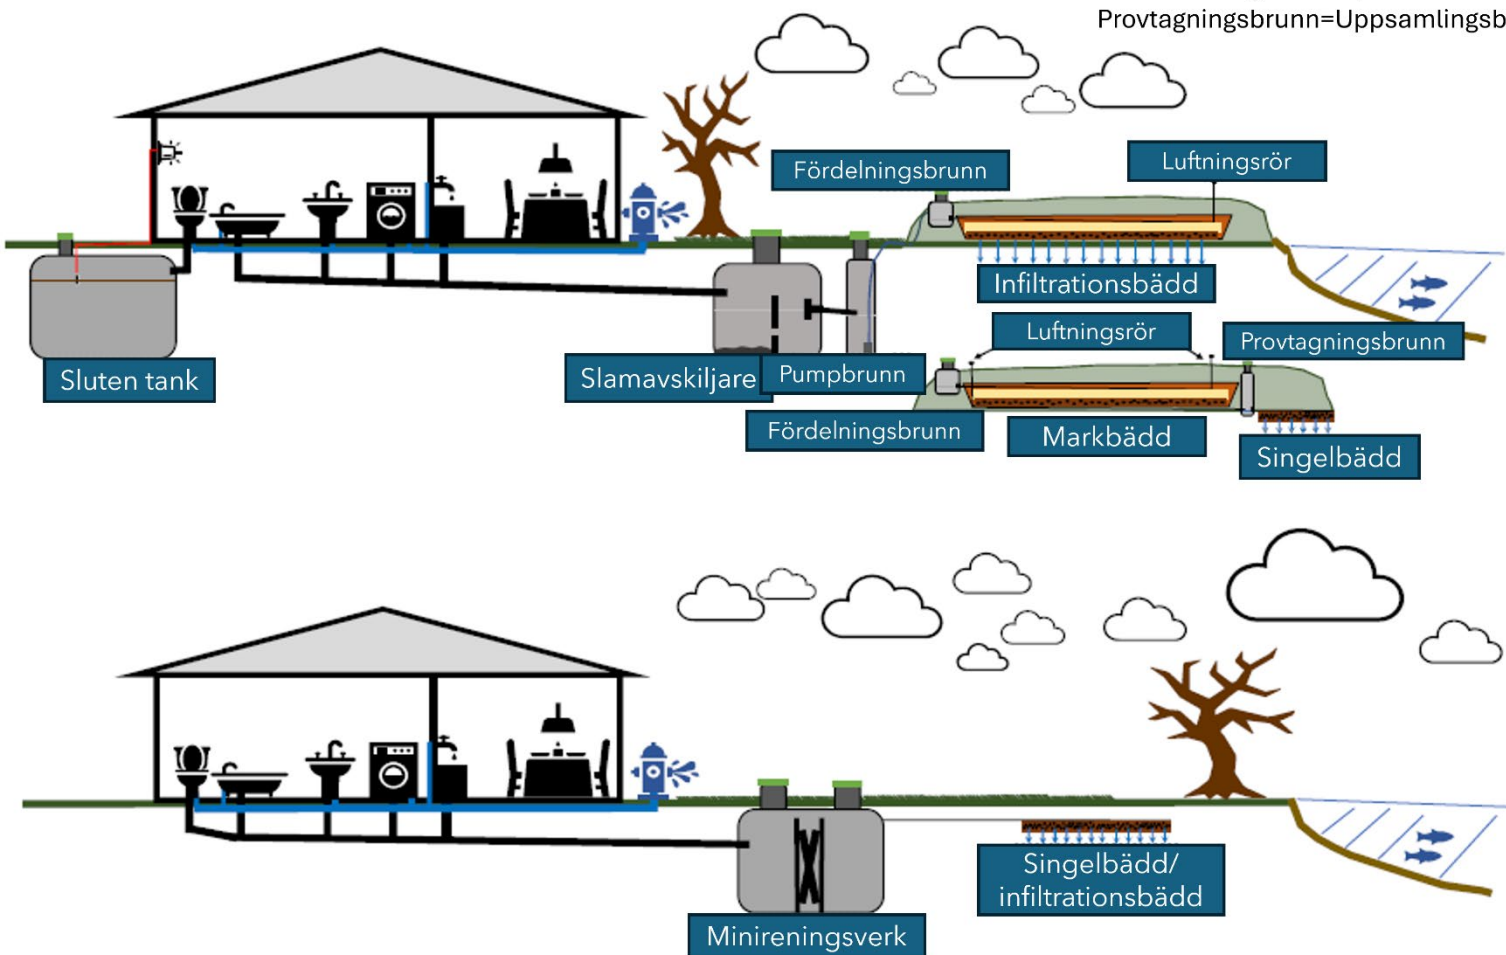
Provtagningsbrunn=Uppsamlingsb

Fördelningsbrunn

Luftningsrör

Infiltrationsbädd

Luftningsrör

Provtagningsbrunn

Sluten tank

Slamavskiljare

Pumpbrunn

Fördelningsbrunn

Markbädd

Singelbädd

Singelbädd/ infiltrationsbädd

Minireningsverk